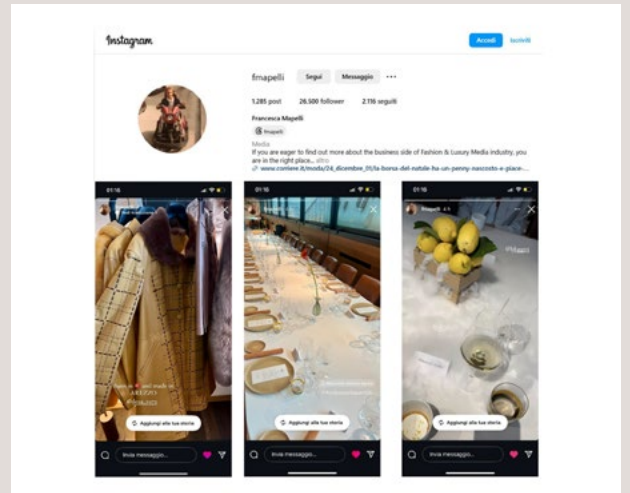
Instagram

Accedi Iscriviti

fmapelli Segui Messaggio ···

1.285 post 26.500 follower 2.116 seguiti

Francesca Mapelli

fmapelli

Media

If you are eager to find out more about the business side of Fashion & Luxury Media industry, you are in the right place... altro

www.corriere.it/moda/24_dicembre_01/la-borsa-del-natale-ha-un-penny-nascosto-e-place-...

01:16

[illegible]

Aggiungi alla tua storia

Invia messaggio...

01:16

Aggiungi alla tua storia

Invia messaggio...

01:16

fmapelli

Aggiungi alla tua storia

Invia messaggio...